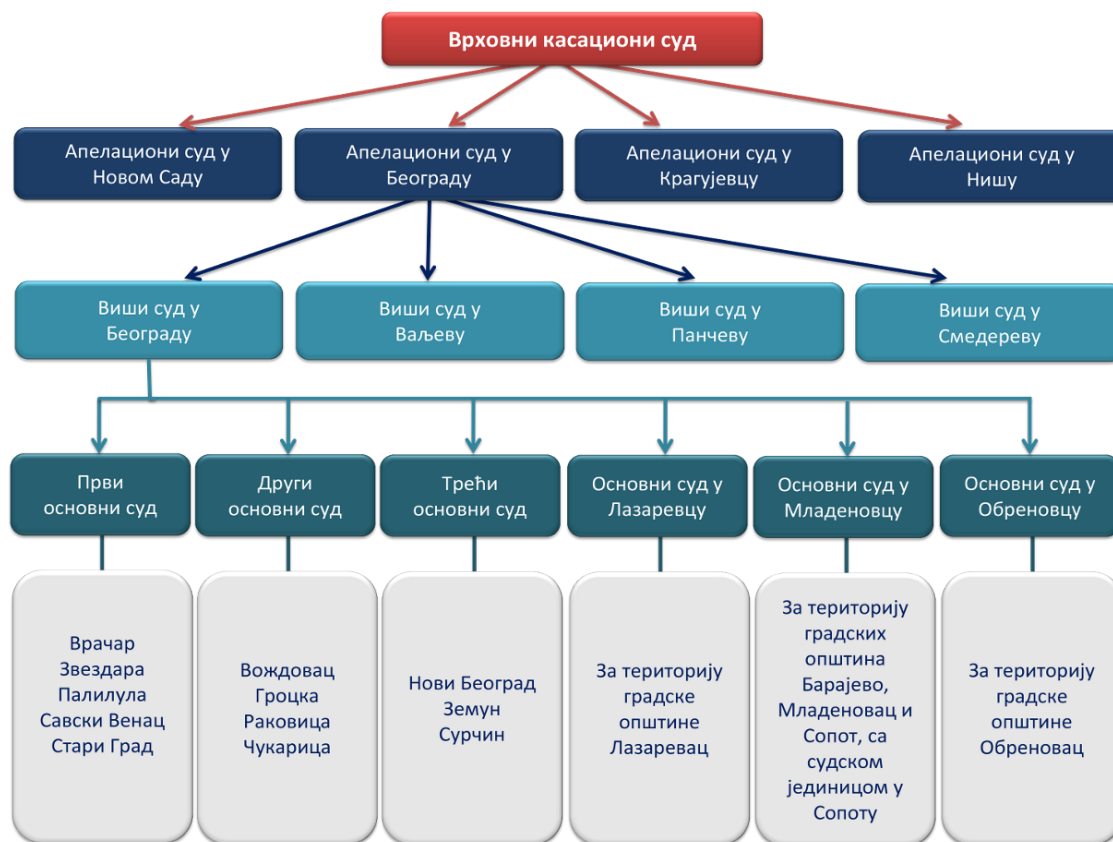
Врховни касациони суд

Апелациони суд у Новом Саду

Апелациони суд у Београду

Апелациони суд у Крагујевцу

Апелациони суд у Нишу

Виши суд у Београду

Виши суд у Ваљеву

Виши суд у Панчеву

Виши суд у Смедереву

Први основни суд

Други основни суд

Трећи основни суд

Основни суд у Лазаревцу

Основни суд у Младеновцу

Основни суд у Обреновцу

Врачар
Звездара
Палилула
Савски Венац
Стари Град

Вождовац
Гроцка
Раковица
Чукарица

Нови Београд
Земун
Сурчин

За територију градске општине Лазаревац

За територију градских општина Барајево, Младеновац и Сопот, са судском јединицом у Сопоту

За територију градске општине Обреновац